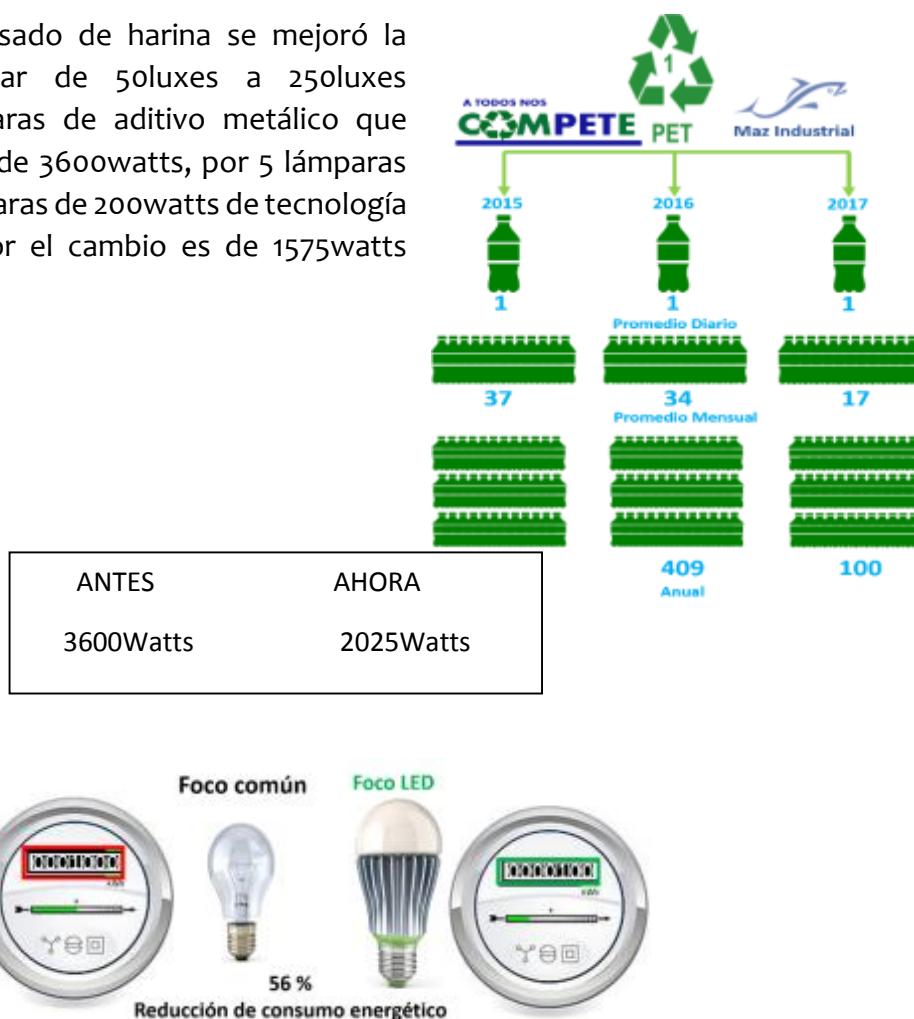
sado de harina se mejoró la
ar de 50luxes a 250luxes
aras de aditivo metálico que
de 3600watts, por 5 lámparas
aras de 200watts de tecnología
or el cambio es de 1575watts

A TODOS NOS
COMPETE PET
1
Maz Industrial

2015
2016
2017
1
1
1
Promedio Diario
37
34
17
Promedio Mensual
409
100
Anual

| ANTES | AHORA |
|---|---|
| 3600Watts | 2025Watts |

Foco común
Foco LED
56 %
Reducción de consumo energético